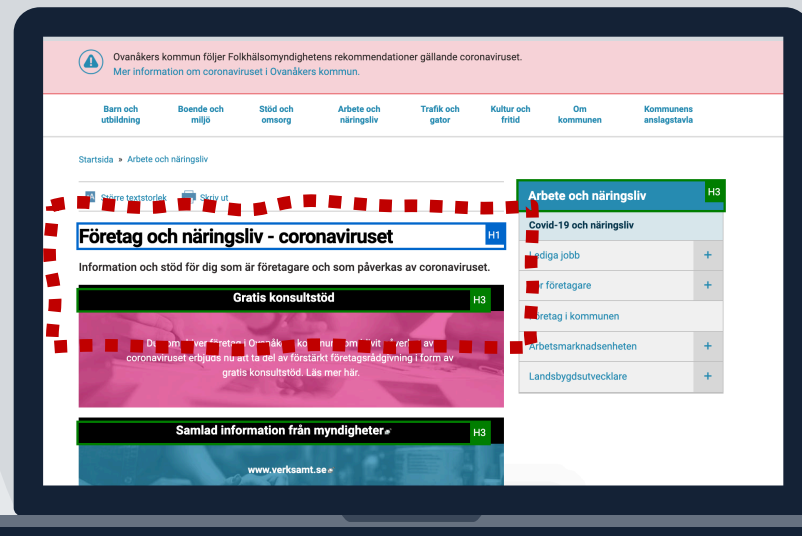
Ovanåkers kommun följer Folkhälsomyndighetens rekommendationer gällande coronaviruset.
Mer information om coronaviruset i Ovanåkers kommun.

Barn och utbildning
Boende och miljö
Stöd och omsorg
Arbete och näringsliv
Trafik och gator
Kultur och fritid
Om kommunen
Kommunens anslagstavla

Startsida » Arbete och näringsliv

Större textstorlek
Skriv ut

Företag och näringsliv - coronaviruset
H1

Information och stöd för dig som är företagare och som påverkas av coronaviruset.

Gratis konsultstöd
H3

Du som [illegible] företag i Ovanåkers kommun som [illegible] av coronaviruset erbjuds nu att ta del av förstärkt företagsrådgivning i form av gratis konsultstöd. Läs mer här.

Samlad information från myndigheter
H3

www.verksamt.se

Arbete och näringsliv
H3
Covid-19 och näringsliv
Lediga jobb
+
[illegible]r företagare
+
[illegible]öretag i kommunen
Arbetsmarknadsenheten
+
Landsbygdsutvecklare
+